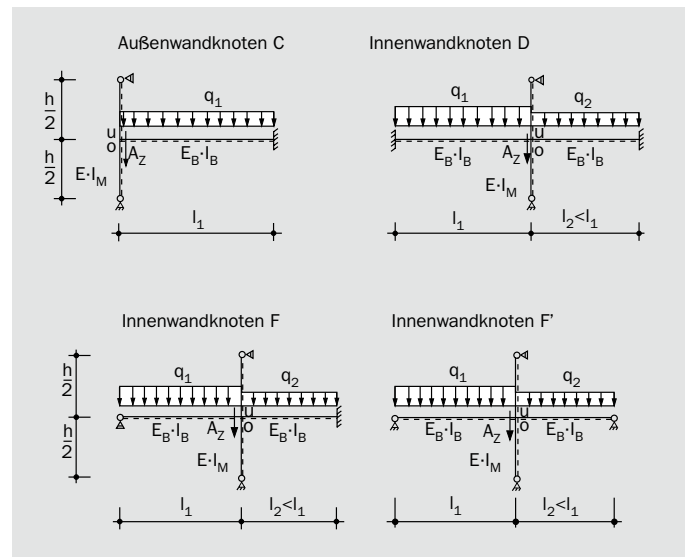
Außenwandknoten C

$\frac{h}{2}$

$\frac{h}{2}$

$q_1$

u

o

$A_Z$

$E_B \cdot I_B$

$E \cdot I_M$

$l_1$

Innenwandknoten D

$q_1$

$q_2$

u

o

$E_B \cdot I_B$

$A_Z$

$E_B \cdot I_B$

$E \cdot I_M$

$l_1$

$l_2 < l_1$

Innenwandknoten F

$\frac{h}{2}$

$\frac{h}{2}$

$q_1$

$q_2$

u

o

$E_B \cdot I_B$

$A_Z$

$E_B \cdot I_B$

$E \cdot I_M$

$l_1$

$l_2 < l_1$

Innenwandknoten F'

$q_1$

$q_2$

u

o

$E_B \cdot I_B$

$A_Z$

$E_B \cdot I_B$

$E \cdot I_M$

$l_1$

$l_2 < l_1$